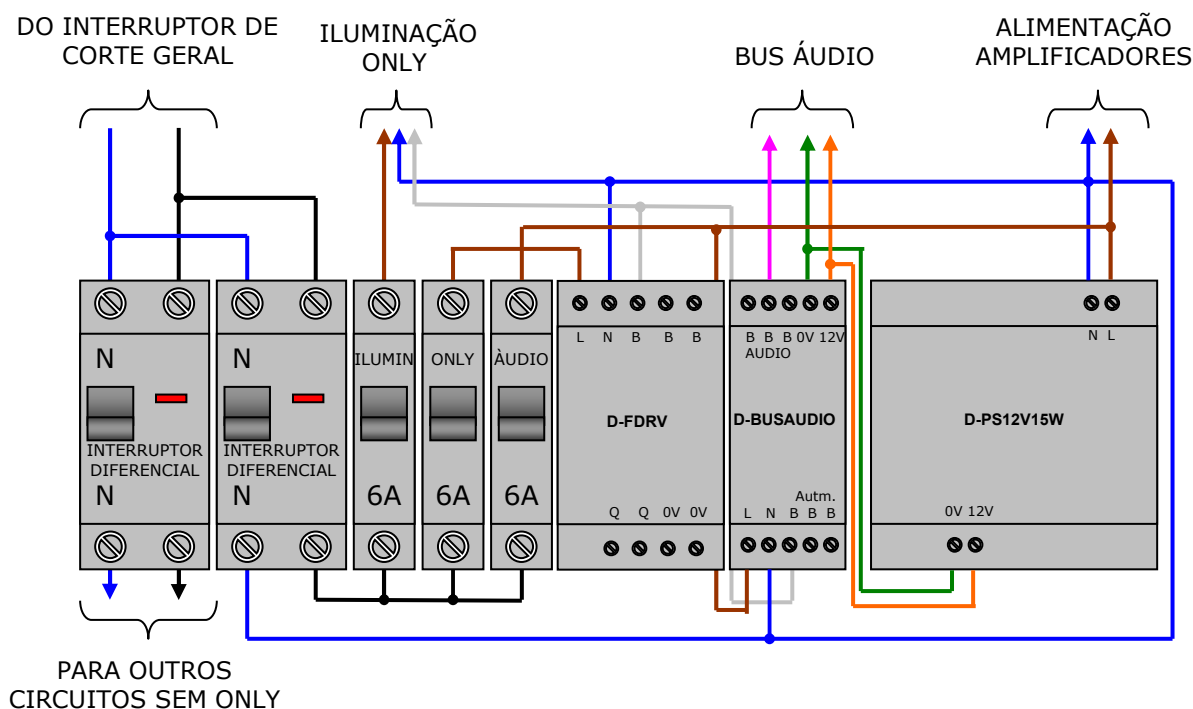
DO INTERRUPTOR DE CORTE GERAL

ILUMINAÇÃO ONLY

BUS ÁUDIO

ALIMENTAÇÃO AMPLIFICADORES

N

INTERRUPTOR DIFERENCIAL

N

N

INTERRUPTOR DIFERENCIAL

N

ILUMIN

6A

ONLY

6A

ÀUDIO

6A

L N B B B

D-FDRV

Q Q 0V 0V

B B B 0V 12V
AUDIO

D-BUSAUDIO

Autm.
L N B B B

N L

D-PS12V15W

0V 12V

PARA OUTROS CIRCUITOS SEM ONLY